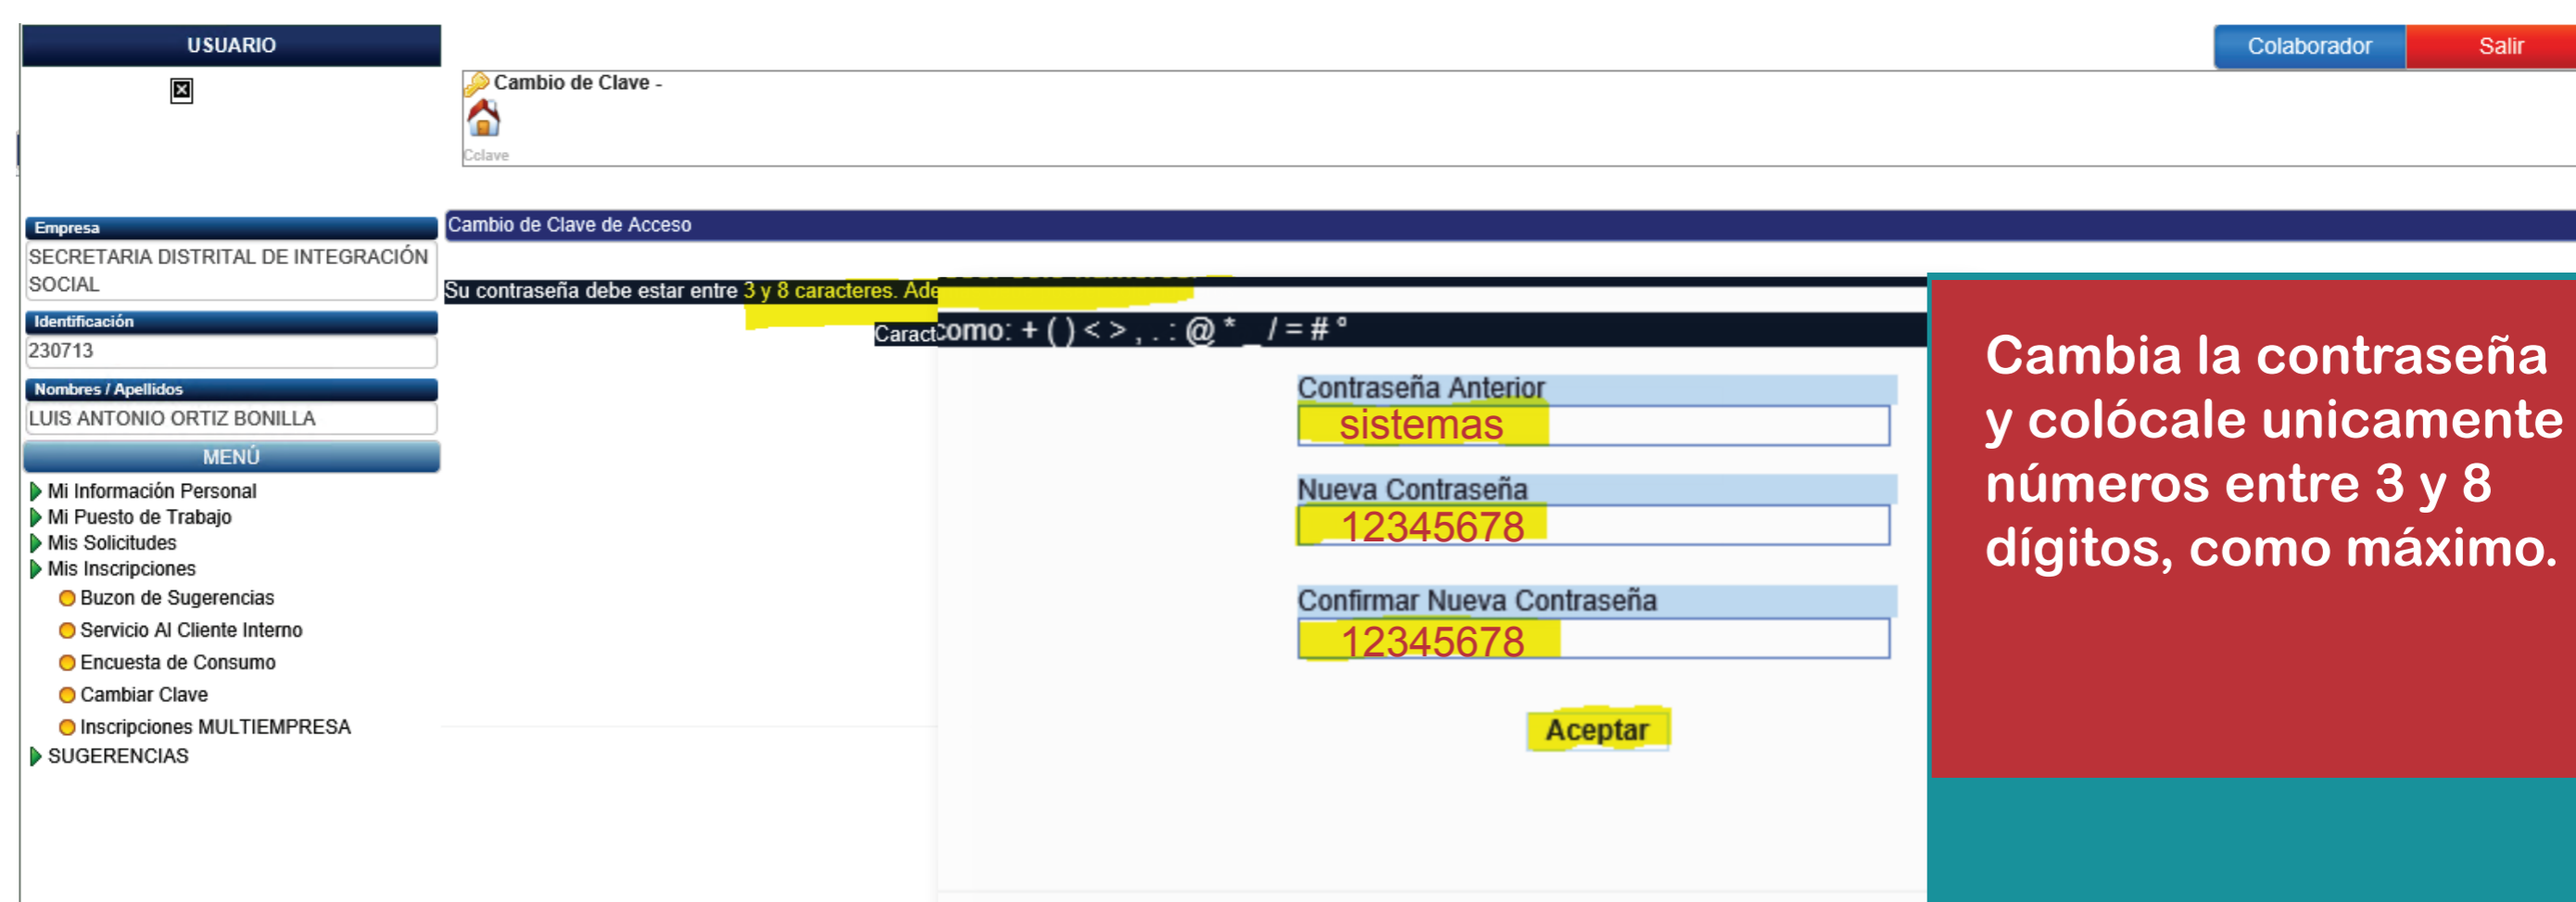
USUARIO

Colaborador Salir

Cambio de Clave -

Cclave

Empresa
SECRETARIA DISTRITAL DE INTEGRACIÓN SOCIAL

Identificación
230713

Nombres / Apellidos
LUIS ANTONIO ORTIZ BONILLA

MENÚ
Mi Información Personal
Mi Puesto de Trabajo
Mis Solicitudes
Mis Inscripciones
Buzon de Sugerencias
Servicio Al Cliente Interno
Encuesta de Consumo
Cambiar Clave
Inscripciones MULTIEMPRESA
SUGERENCIAS

Cambio de Clave de Acceso

Su contraseña debe estar entre 3 y 8 caracteres. Ade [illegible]

Caract como: + ( ) < > , . : @ * _ / = # °

Contraseña Anterior
sistemas

Nueva Contraseña
12345678

Confirmar Nueva Contraseña
12345678

Aceptar

Cambia la contraseña y colócale unicamente números entre 3 y 8 dígitos, como máximo.